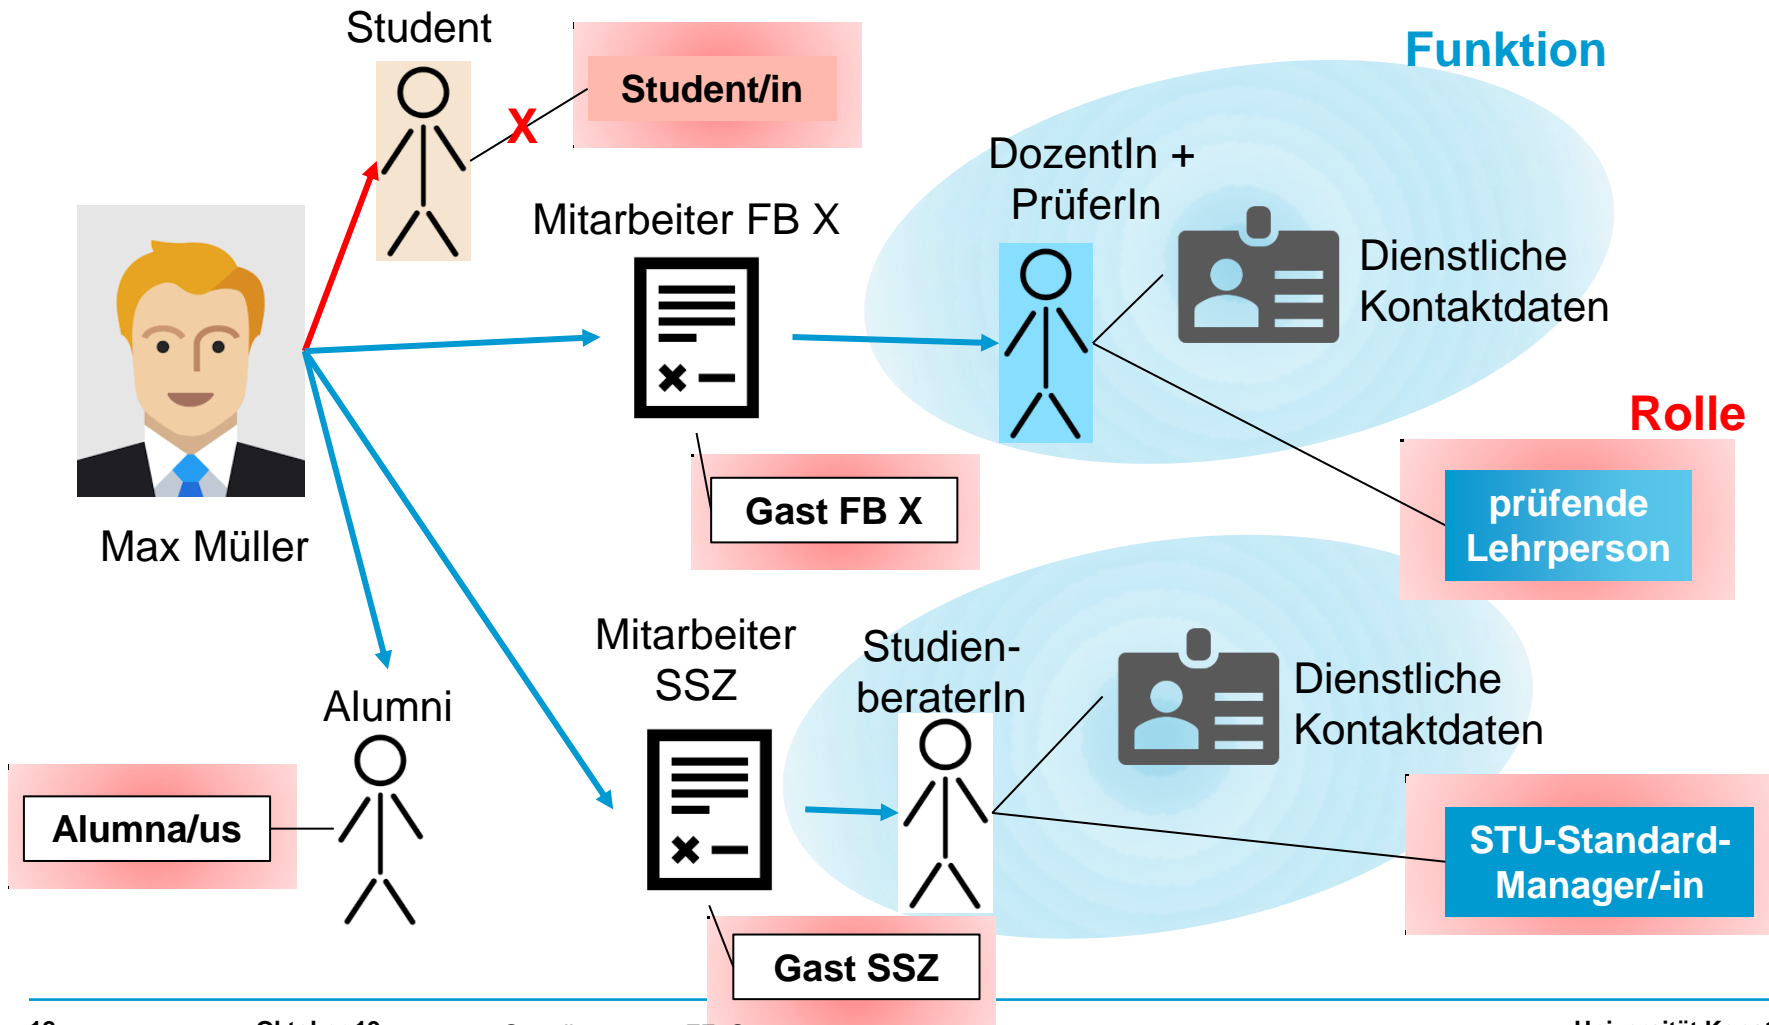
Student

Student/in

X

Funktion

DozentIn + PrüferIn

Dienstliche Kontaktdaten

Mitarbeiter FB X

Max Müller

Gast FB X

Rolle

prüfende Lehrperson

Mitarbeiter SSZ

Studien-beraterIn

Dienstliche Kontaktdaten

Alumni

Alumna/us

STU-Standard-Manager/-in

Gast SSZ

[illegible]